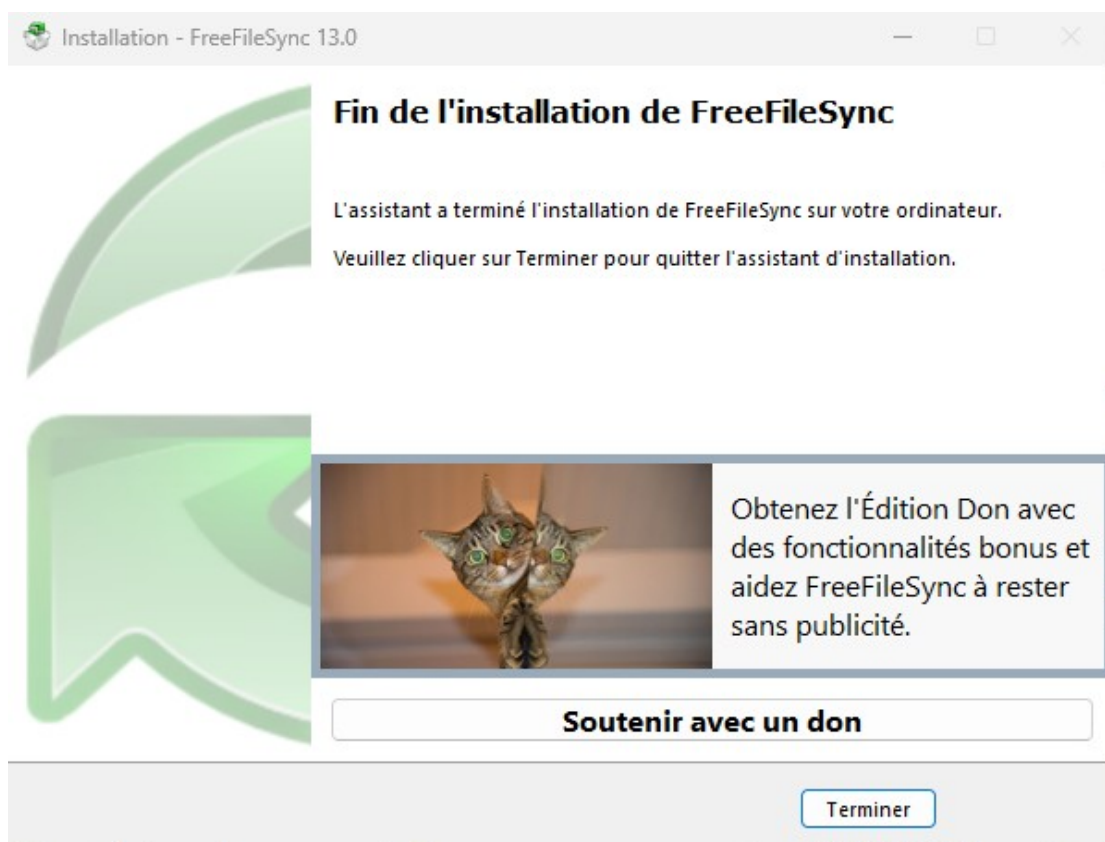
Installation - FreeFileSync 13.0

Fin de l'installation de FreeFileSync

L'assistant a terminé l'installation de FreeFileSync sur votre ordinateur.

Veuillez cliquer sur Terminer pour quitter l'assistant d'installation.

Obtenez l'Édition Don avec des fonctionnalités bonus et aidez FreeFileSync à rester sans publicité.

Soutenir avec un don

Terminer